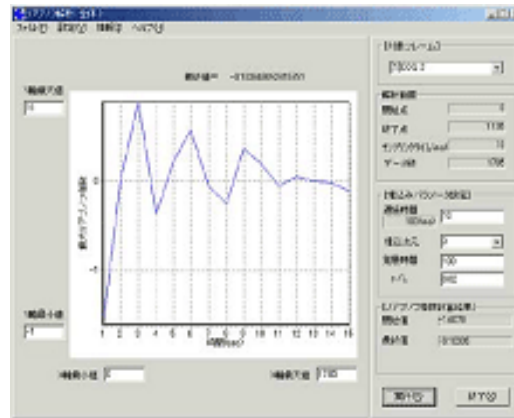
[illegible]
ファイル(F) 設定(S) 解析(A) ヘルプ(H)

Y軸最大値
1

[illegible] -0.130680083515

1
0
-1

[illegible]

1 2 3 4 5 6 7 8 9 10 11 12 13 14 15
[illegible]

Y軸最小値
-1

X軸最小値 1

X軸最大値 100

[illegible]
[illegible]

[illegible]
開始点 0
終了点 1135
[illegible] 10
データ数 1056

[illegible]
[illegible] 10
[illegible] 0
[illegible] 100
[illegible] 800

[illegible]
開始値 -1.4570
最終値 -0.1300

実行(X) 終了(Q)